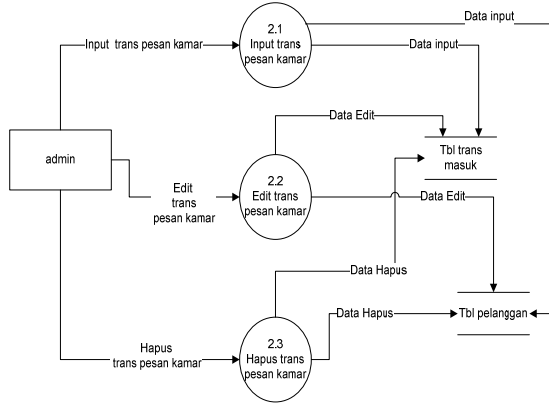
2.1
Input trans pesan kamar

Data input

Input trans pesan kamar

Data input

Data Edit

Tbl trans masuk

admin

2.2
Edit trans pesan kamar

Edit trans pesan kamar

Data Edit

Data Hapus

Data Hapus

Tbl pelanggan

Hapus trans pesan kamar

2.3
Hapus trans pesan kamar